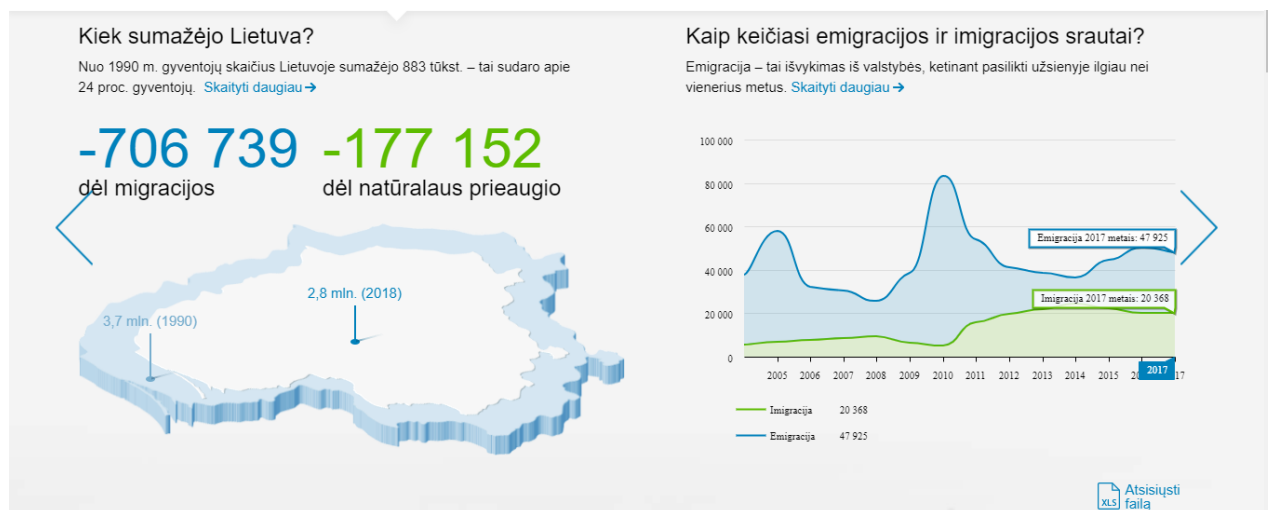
Kiek sumažėjo Lietuva?

Nuo 1990 m. gyventojų skaičius Lietuvoje sumažėjo 883 tūkst. – tai sudaro apie 24 proc. gyventojų. Skaityti daugiau →

-706 739
dėl migracijos

-177 152
dėl natūralaus prieaugio

3,7 mln. (1990)

2,8 mln. (2018)

Kaip keičiasi emigracijos ir imigracijos srautai?

Emigracija – tai išvykimas iš valstybės, ketinant pasilikti užsienyje ilgiau nei vienerius metus. Skaityti daugiau →

100 000
80 000
60 000
40 000
20 000
0

Emigracija 2017 metais: 47 925
Imigracija 2017 metais: 20 368

2005 2006 2007 2008 2009 2010 2011 2012 2013 2014 2015 2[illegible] 2017 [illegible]7

Imigracija 20 368
Emigracija 47 925

XLS Atsisiųsti failą